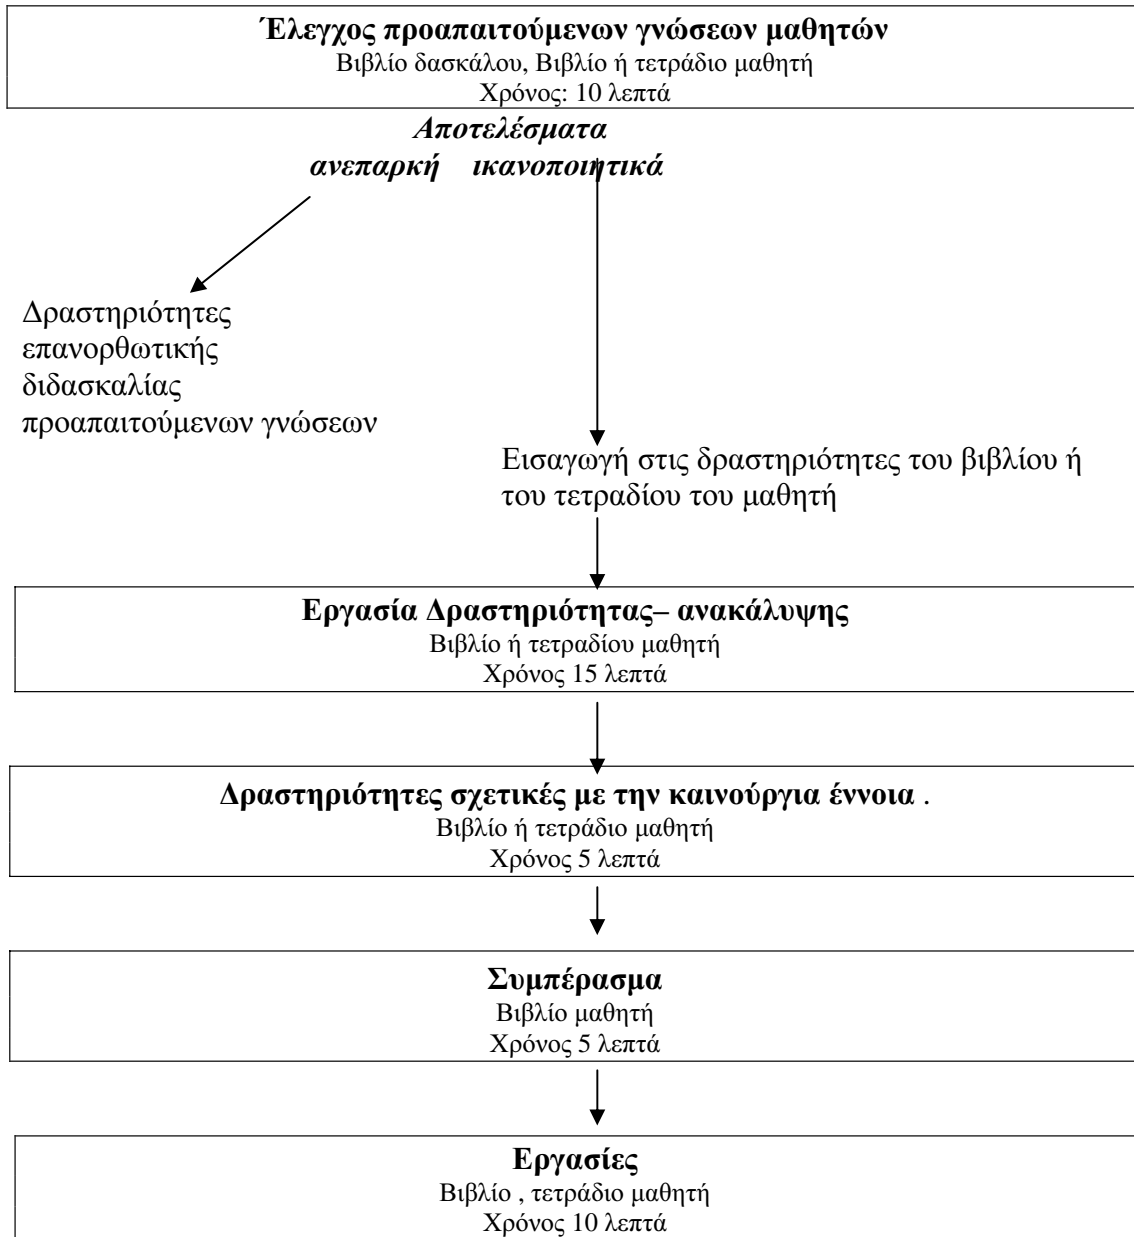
**Έλεγχος προαπαιτούμενων γνώσεων μαθητών**
Βιβλίο δασκάλου, Βιβλίο ή τετράδιο μαθητή
Χρόνος: 10 λεπτά

***Αποτελέσματα***
***ανεπαρκή ικανοποιητικά***

Δραστηριότητες επανορθωτικής διδασκαλίας προαπαιτούμενων γνώσεων

Εισαγωγή στις δραστηριότητες του βιβλίου ή του τετραδίου του μαθητή

**Εργασία Δραστηριότητας– ανακάλυψης**
Βιβλίο ή τετραδίου μαθητή
Χρόνος 15 λεπτά

**Δραστηριότητες σχετικές με την καινούργια έννοια** .
Βιβλίο ή τετράδιο μαθητή
Χρόνος 5 λεπτά

**Συμπέρασμα**
Βιβλίο μαθητή
Χρόνος 5 λεπτά

**Εργασίες**
Βιβλίο , τετράδιο μαθητή
Χρόνος 10 λεπτά